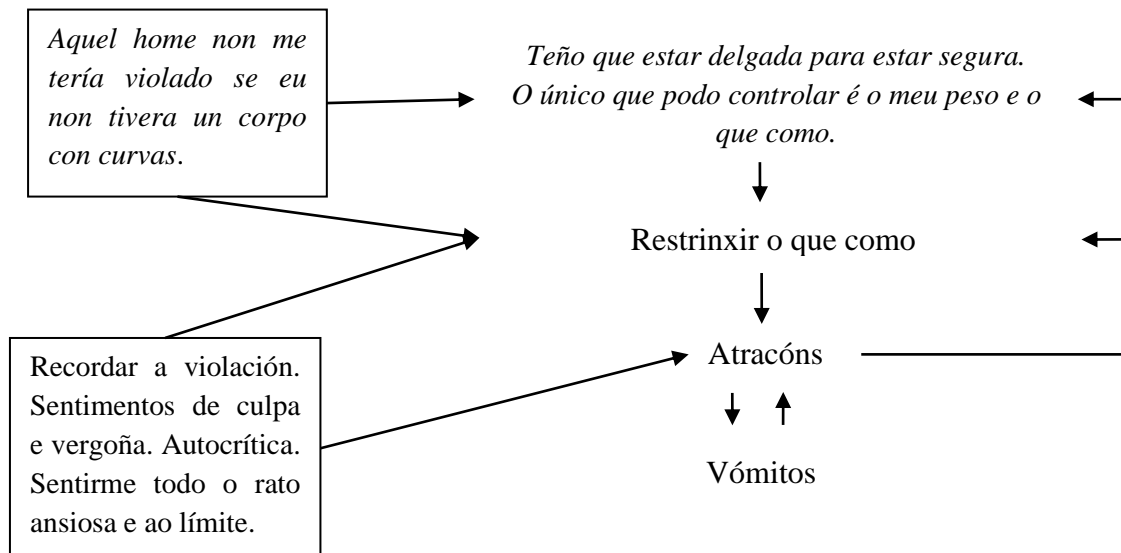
Aquel home non me tería violado se eu non tivera un corpo con curvas.

Teño que estar delgada para estar segura. O único que podo controlar é o meu peso e o que como.

Restrinxir o que como

Recordar a violación. Sentimentos de culpa e vergoña. Autocrítica. Sentirme todo o rato ansiosa e ao límite.

Atracóns

Vómitos